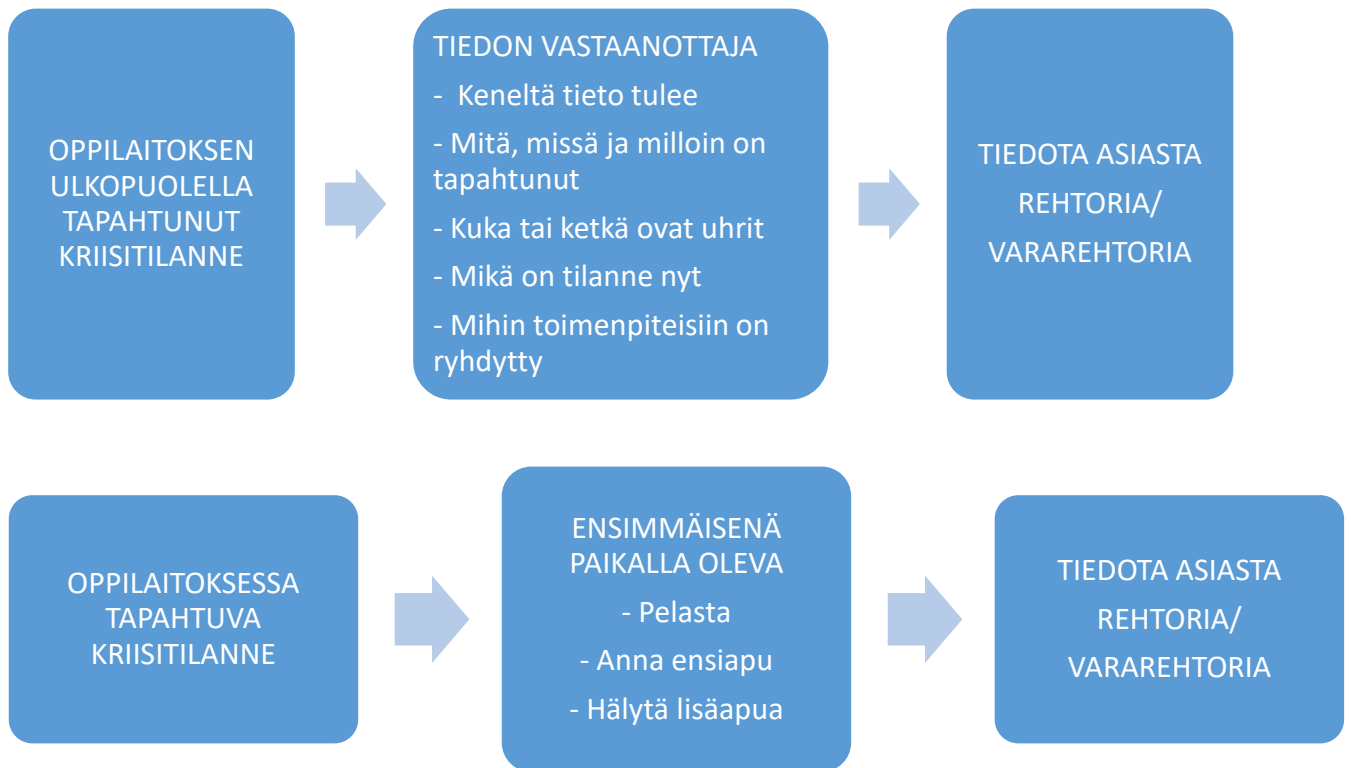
OPPILAITOKSEN ULKOPUOLELLA TAPAHTUNUT KRIISITILANNE

TIEDON VASTAANOTTAJA

- Keneltä tieto tulee

- Mitä, missä ja milloin on tapahtunut

- Kuka tai ketkä ovat uhrit

- Mikä on tilanne nyt

- Mihin toimenpiteisiin on ryhdytty

TIEDOTA ASIASTA REHTORIA/ VARAREHTORIA

OPPILAITOKSESSA TAPAHTUVA KRIISITILANNE

ENSIMMÄISENÄ PAIKALLA OLEVA

- Pelasta

- Anna ensiapu

- Hälytä lisäapua

TIEDOTA ASIASTA REHTORIA/ VARAREHTORIA